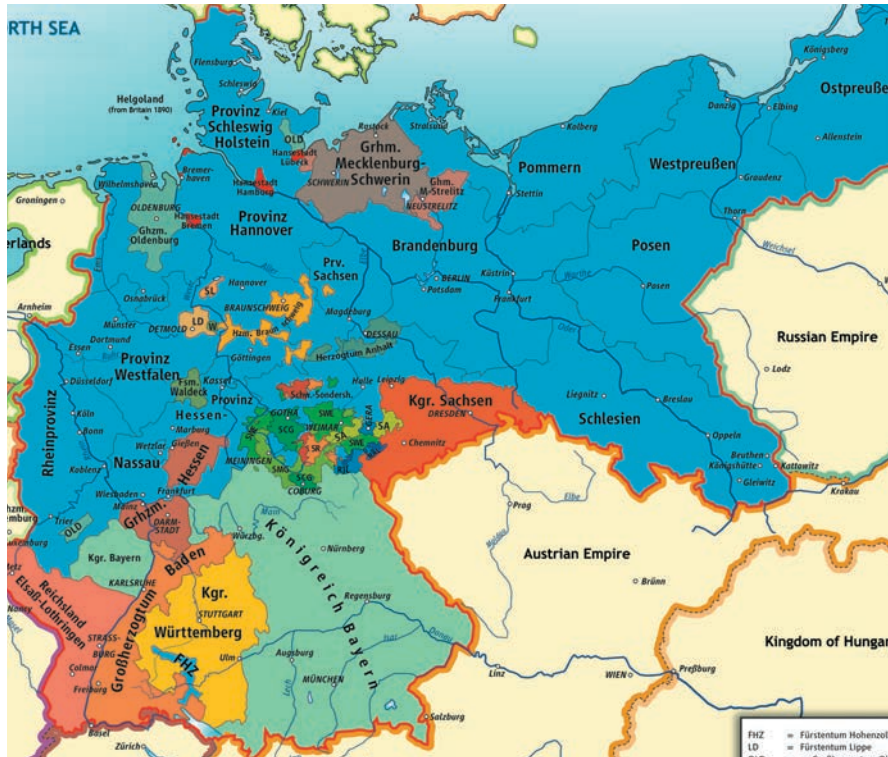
RTH SEA

Königsberg
Ostpreußen
Flensburg
Schleswig
Helgoland (from Britain 1890)
Provinz Schleswig Holstein
Kiel
OLD
Hansestadt Lübeck
Rostock
Stralsund
Grhm. Mecklenburg-Schwerin
Kolberg
Danzig
Elbing
Allenstein
Pommern
Westpreußen
Wilhelmshaven
Bremerhaven
Hansestadt Hamburg
SCHWERIN
Ghm. M-Strelitz
NEUSTRELITZ
Stettin
Graudenz
Groningen
OLDENBURG
Hansestadt Bremen
Ghzm. Oldenburg
Provinz Hannover
Brandenburg
Thorn
Posen
rlands
Weichsel
Prv. Sachsen
Hannover
SL
BERLIN
Küstrin
Potsdam
Frankfurt
Posen
Arnheim
Osnabrück
BRAUNSCHWEIG
Magdeburg
Münster
DETMOLD
LD
W
Hzm. Braun
DESSAU
Essen
Dortmund
Göttingen
Herzogtum Anhalt
Russian Empire
Provinz Westfalen
Düsseldorf
Fsm. Waldeck
Kassel
Schw.-Sonders.
Halle
Leipzig
Lodz
Provinz
Kgr. Sachsen
DRESDEN
Liegnitz
Breslau
Köln
Bonn
Hessen-
GOTHA
SWE
SCG
WEIMAR
SA
GERA
SA
Schlesien
Rheinprovinz
Wetzlar
Marburg
Gießen
Nassau
Hessen
MEININGEN
SMG
SR
RJL
SWE
Chemnitz
Oppeln
Beuthen
Königshütte
Kattowitz
Gleiwitz
Koblenz
SCG
COBURG
Elbe
Wiesbaden
Mainz
Frankfurt
Krakau
Trier
OLD
Grhzm.
DARMSTADT
Prag
mburg
Würzburg
Königreich Bayern
Nürnberg
Kgr. Bayern
Baden
Austrian Empire
KARLSRUHE
Kgr.
Brünn
STUTTGART
Regensburg
Reichsland Elsaß-Lothringen
Großherzogtum
Württemberg
STRASSBURG
FHZ
Ulm
Augsburg
Kingdom of Hungar
Colmar
MÜNCHEN
Linz
WIEN
Preßburg
Freiburg
Basel
Salzburg
Zürich
FHZ = Fürstentum Hohenzol
LD = Fürstentum Lippe